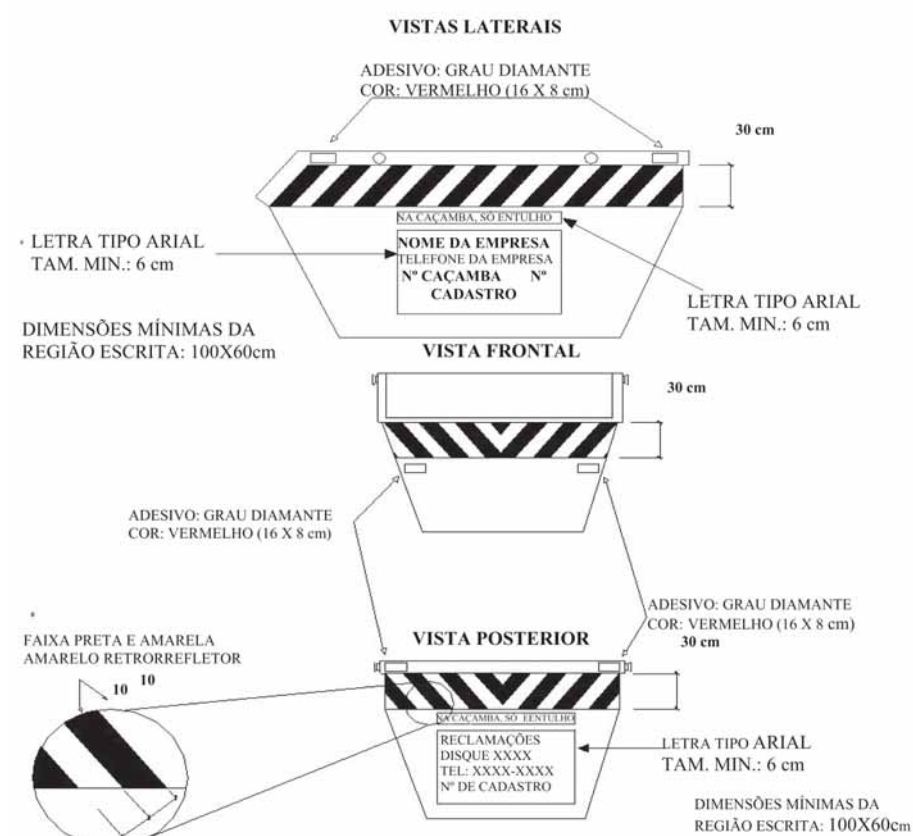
VISTAS LATERAIS

ADESIVO: GRAU DIAMANTE
COR: VERMELHO (16 X 8 cm)

30 cm

NA CAÇAMBA, SÓ ENTULHO

LETRA TIPO ARIAL
TAM. MIN.: 6 cm

NOME DA EMPRESA
TELEFONE DA EMPRESA
Nº CAÇAMBA Nº
CADASTRO

LETRA TIPO ARIAL
TAM. MIN.: 6 cm

DIMENSÕES MÍNIMAS DA
REGIÃO ESCRITA: 100X60cm

VISTA FRONTAL

30 cm

ADESIVO: GRAU DIAMANTE
COR: VERMELHO (16 X 8 cm)

ADESIVO: GRAU DIAMANTE
COR: VERMELHO (16 X 8 cm)
30 cm

FAIXA PRETA E AMARELA
AMARELO RETRORREFLETOR

10 10

VISTA POSTERIOR

NA CAÇAMBA, SÓ ENTULHO

RECLAMAÇÕES
DISQUE XXXX
TEL: XXXX-XXXX
Nº DE CADASTRO

LETRA TIPO ARIAL
TAM. MIN.: 6 cm

DIMENSÕES MÍNIMAS DA
REGIÃO ESCRITA: 100X60cm